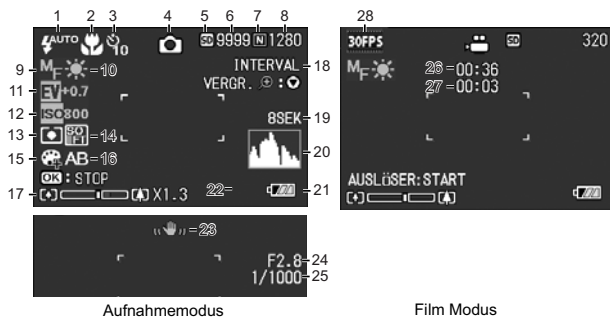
1 2 3 4 5 6 7 8
AUTO 10 SD 9999 N 1280
9 M F 10
11 EV +0.7
12 ISO 800
13 SOFT 14
15 AB 16
OK : STOP
17 X1.3
INTERVAL 18
VERGR. :
8SEK 19
20
22
21

23
F2.8 24
1/1000 25

Aufnahmemodus

28
30FPS SD 320
M F
26 = 00:36
27 = 00:03
AUSLÖSER: START

Film Modus